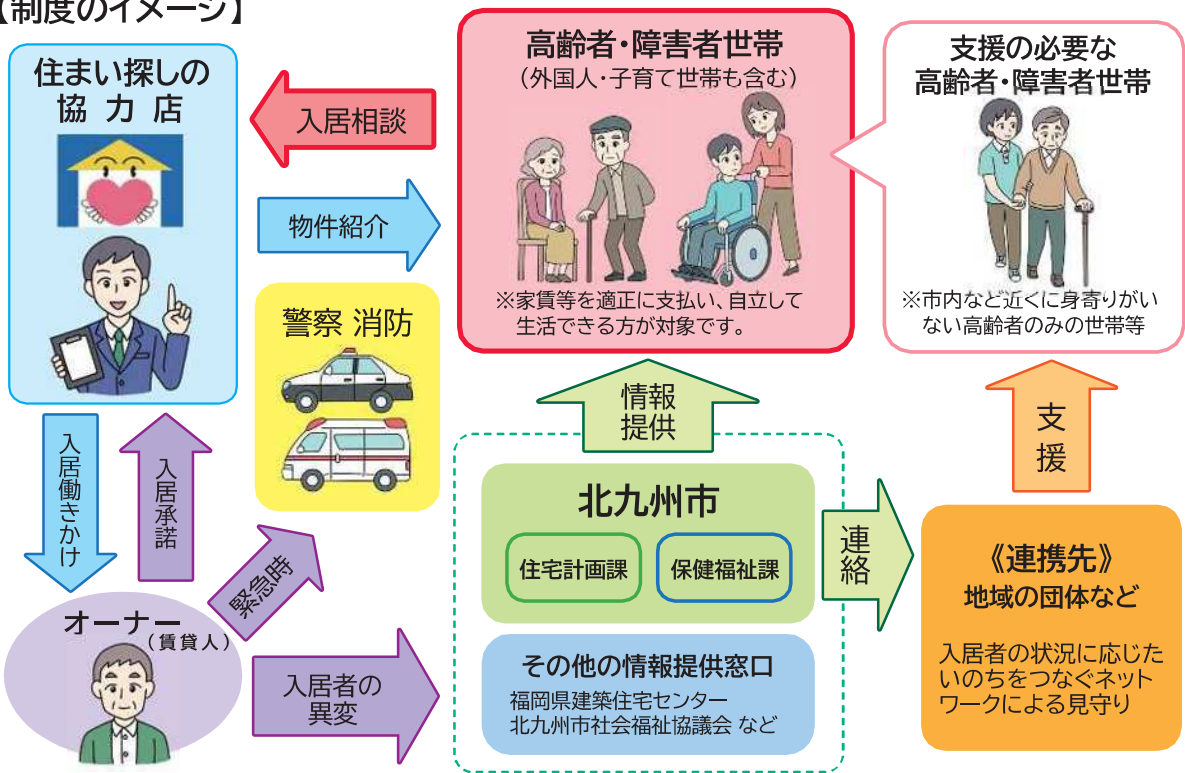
【制度のイメージ】

住まい探しの協力店

入居相談

物件紹介

高齢者・障害者世帯
（外国人・子育て世帯も含む）

※家賃等を適正に支払い、自立して生活できる方が対象です。

支援の必要な高齢者・障害者世帯

※市内など近くに身寄りがいない高齢者のみの世帯等

警察 消防

入居働きかけ

入居承諾

緊急時

情報提供

支援

北九州市

住宅計画課

保健福祉課

連絡

《連携先》
地域の団体など

入居者の状況に応じたいのちをつなぐネットワークによる見守り

オーナー
（賃貸人）

入居者の異変

その他の情報提供窓口
福岡県建築住宅センター
北九州市社会福祉協議会 など